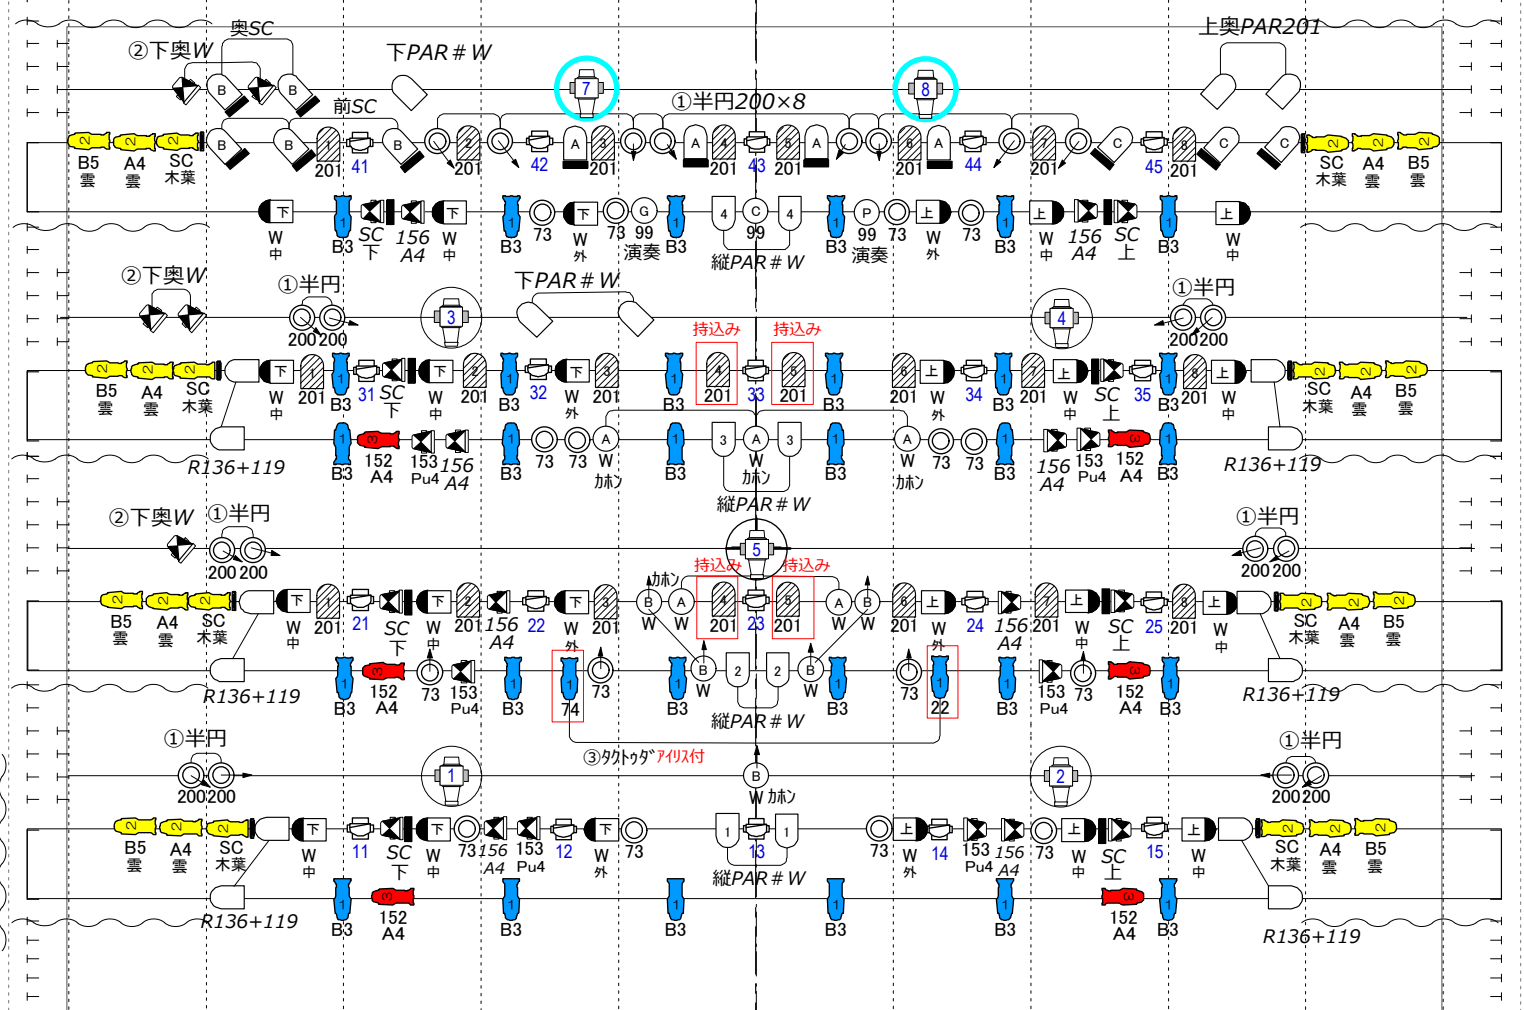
奥SC
②下奥W
下PAR＃W
上奥PAR201
前SC
①半円200×8
7
8
2 2 2
B5 雲 A4 雲 SC 木葉
B B B B B
1 201 41 2 201 42 A 3 201 A 4 201 43 5 201 A 6 201 A 44 7 201 C 45 8 201 C C
2 2 2
SC 木葉 A4 雲 B5 雲
下 W 中 1 B3 SC 下 156 A4 W 中 下 1 B3 73 下 W 外 73 G 99 演奏 1 B3 4 C 99 4 縦PAR＃W 1 B3 P 99 演奏 73 上 W 外 73 1 B3 上 W 中 156 A4 SC 上 1 B3 上 W 中
②下奥W
①半円
200 200
3
下PAR＃W
持込み
持込み
4
①半円
200 200
B5 雲 A4 雲 SC 木葉
下 W 中 1 201 1 B3 31 SC 下 下 W 中 2 201 1 B3 32 下 W 外 3 201 1 B3 4 201 33 5 201 1 B3 6 201 上 W 外 34 1 B3 7 201 上 W 中 SC 上 35 1 B3 8 201 上 W 中
SC 木葉 A4 雲 B5 雲
R136+119
1 B3 3 152 A4 153 Pu4 156 A4 1 B3 73 73 A W カホン 1 B3 3 A W カホン 3 1 B3 A W カホン 73 73 1 B3 156 A4 153 Pu4 3 152 A4 1 B3
縦PAR＃W
R136+119
②下奥W
①半円
200 200
5
持込み
持込み
①半円
200 200
B5 雲 A4 雲 SC 木葉
下 W 中 1 201 21 SC 下 下 W 中 2 201 156 A4 22 下 W 外 3 201 カホン B W A W 4 201 23 5 201 A W B W 6 201 上 W 外 24 156 A4 7 201 上 W 中 SC 上 25 8 201 上 W 中
SC 木葉 A4 雲 B5 雲
R136+119
1 B3 3 152 A4 73 153 Pu4 1 B3 1 74 73 1 B3 B W 2 2 B W 1 B3 73 1 22 1 B3 153 Pu4 73 3 152 A4 1 B3
縦PAR＃W
R136+119
③タクトゥダ アイリス付
①半円
200 200
1
B
W カホン
2
①半円
200 200
B5 雲 A4 雲 SC 木葉
下 W 中 11 SC 下 下 W 中 73 156 A4 153 Pu4 12 下 W 外 73 1 13 1 73 上 W 外 14 153 Pu4 156 A4 73 上 W 中 SC 上 15 上 W 中
SC 木葉 A4 雲 B5 雲
縦PAR＃W
R136+119
1 B3 3 152 A4 1 B3 1 B3 1 B3 1 B3 3 152 A4 1 B3
R136+119